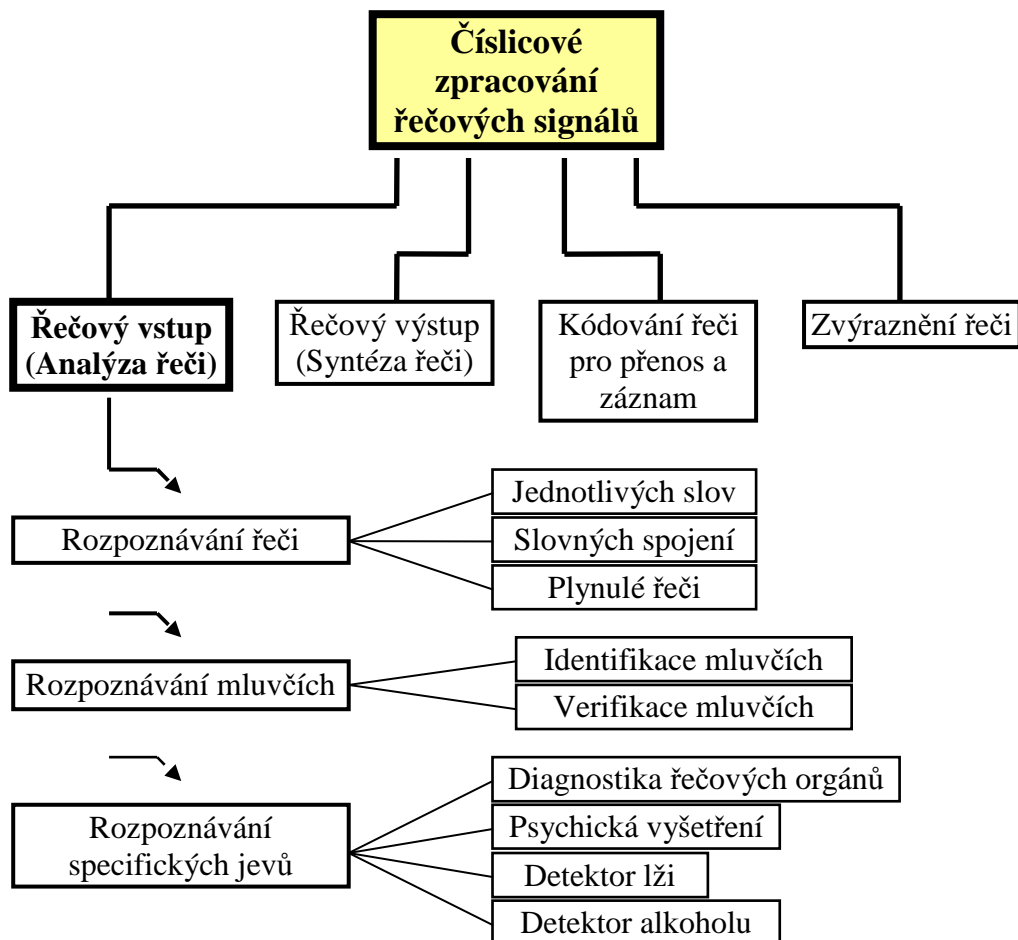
Číslicové zpracování řečových signálů

Řečový vstup (Analýza řeči)

Řečový výstup (Syntéza řeči)

Kódování řeči pro přenos a záznam

Zvýraznění řeči

Rozpoznávání řeči

Jednotlivých slov

Slovných spojení

Plynulé řeči

Rozpoznávání mluvčích

Identifikace mluvčích

Verifikace mluvčích

Rozpoznávání specifických jevů

Diagnostika řečových orgánů

Psychická vyšetření

Detektor lži

Detektor alkoholu